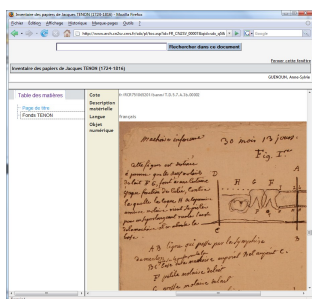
Inventaire des papiers de Jacques TENON (1724-1816) - Mozilla Firefox

Fichier Édition Affichage Historique Marque-pages Outils ?

http://www.archives.cnrs.fr/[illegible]

Rechercher dans ce document

Fermer cette fenêtre

Inventaire des papiers de Jacques TENON (1724-1816)

GUENOUN, Anne-Sylvie

Table des matières

Page de titre

Fonds TENON

Cote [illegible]

Description matérielle

Langue Français

Objet numérique

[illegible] 30 mai 15 jours

Fig. I^{re}

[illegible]

A

B

D

E

F

C

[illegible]